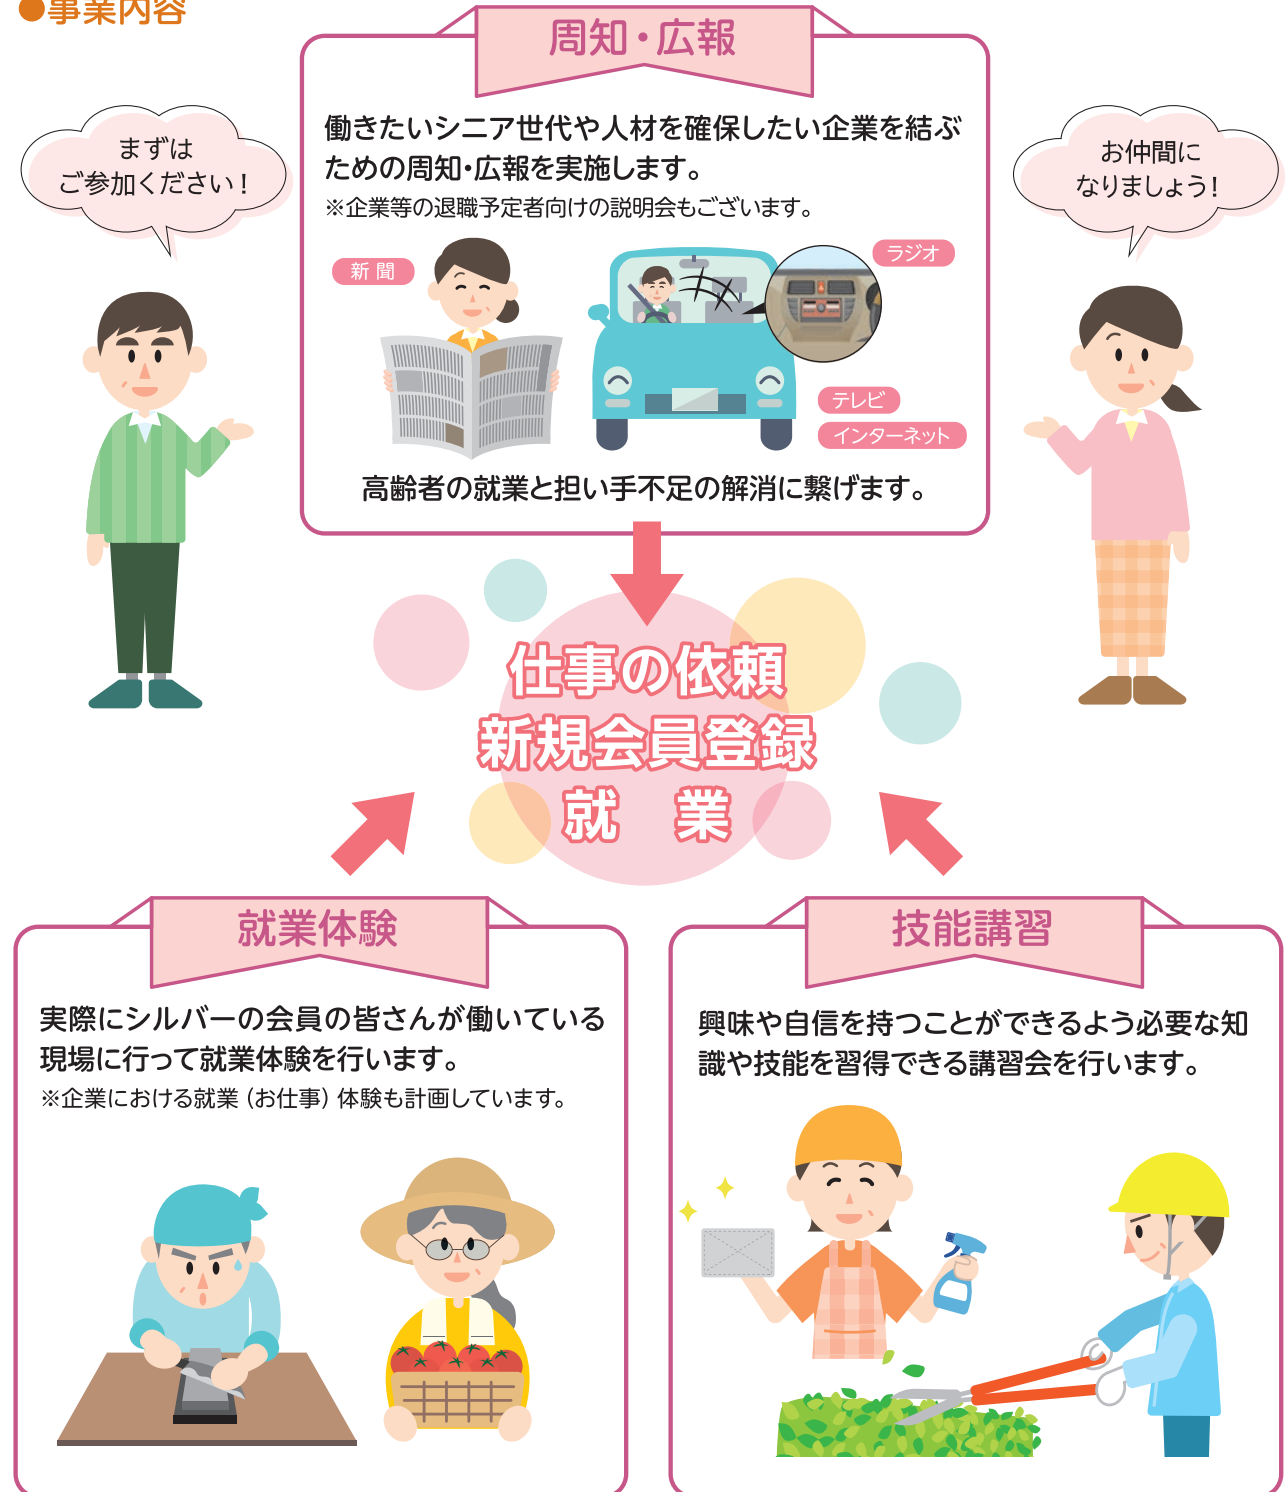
●事業内容

まずは
ご参加ください!

周知・広報

働きたいシニア世代や人材を確保したい企業を結ぶための周知・広報を実施します。
※企業等の退職予定者向けの説明会もございます。

新聞

ラジオ

テレビ

インターネット

高齢者の就業と担い手不足の解消に繋げます。

お仲間に
なりましょう!

仕事の依頼
新規会員登録
就　業

就業体験

実際にシルバーの会員の皆さんが働いている現場に行って就業体験を行います。
※企業における就業(お仕事)体験も計画しています。

技能講習

興味や自信を持つことができるよう必要な知識や技能を習得できる講習会を行います。